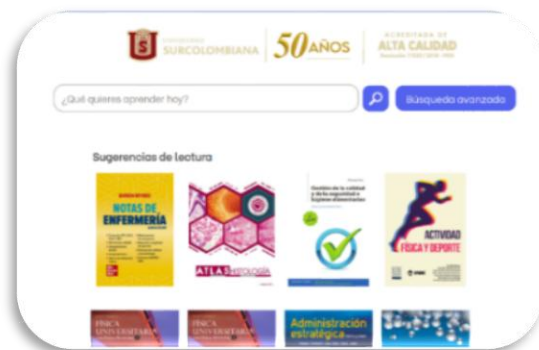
UNIVERSIDAD SURCOLOMBIANA

50 AÑOS

ACREDITADA DE ALTA CALIDAD

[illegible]

¿Qué quieres aprender hoy?

Búsqueda avanzada

Sugerencias de lectura

NOTAS DE ENFERMERÍA

ATLAS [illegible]

Gestión de la calidad y de la seguridad e higiene alimentarias

ACTIVIDAD FÍSICA Y DEPORTE

FÍSICA UNIVERSITARIA

FÍSICA UNIVERSITARIA

Administración estratégica